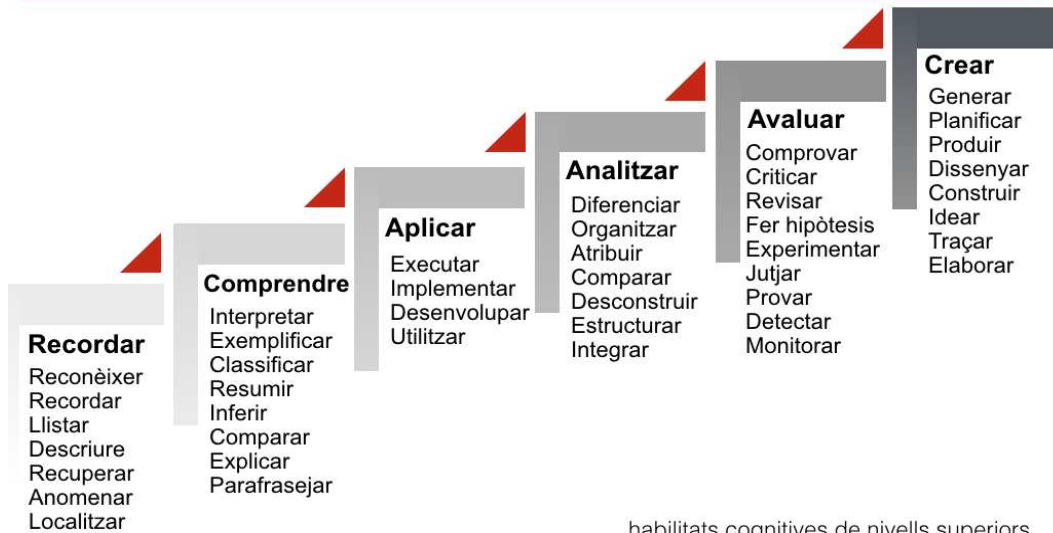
Recordar
Reconèixer
Recordar
Llistar
Descriure
Recuperar
Anomenar
Localitzar

Comprendre
Interpretar
Exemplificar
Classificar
Resumir
Inferir
Comparar
Explicar
Parafrasejar

Aplicar
Executar
Implementar
Desenvolupar
Utilitzar

Analitzar
Diferenciar
Organitzar
Atribuir
Comparar
Desconstruir
Estructurar
Integrar

Avaluar
Comprovar
Criticar
Revisar
Fer hipòtesis
Experimentar
Jutjar
Provar
Detectar
Monitorar

Crear
Generar
Planificar
Produir
Dissenyar
Construir
Idear
Traçar
Elaborar

habilitats cognitives de nivells superiors